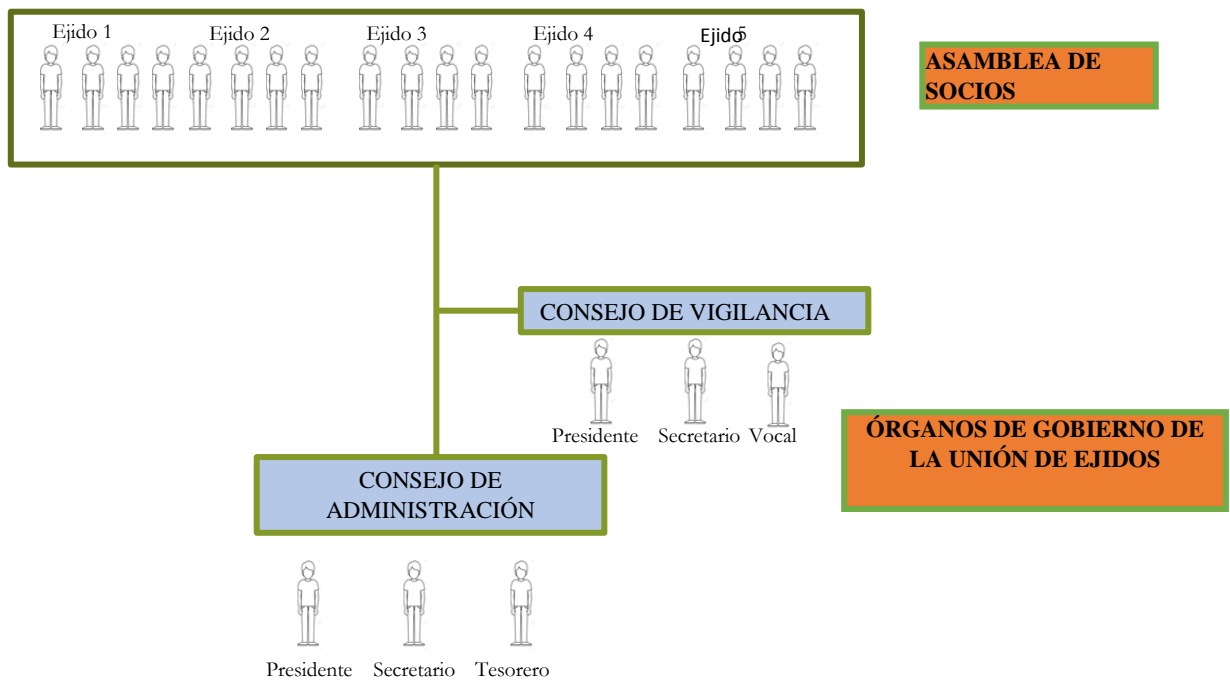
Ejido 1 Ejido 2 Ejido 3 Ejido 4 Ejido 5

ASAMBLEA DE SOCIOS

CONSEJO DE VIGILANCIA

Presidente Secretario Vocal

ÓRGANOS DE GOBIERNO DE LA UNIÓN DE EJIDOS

CONSEJO DE ADMINISTRACIÓN

Presidente Secretario Tesorero